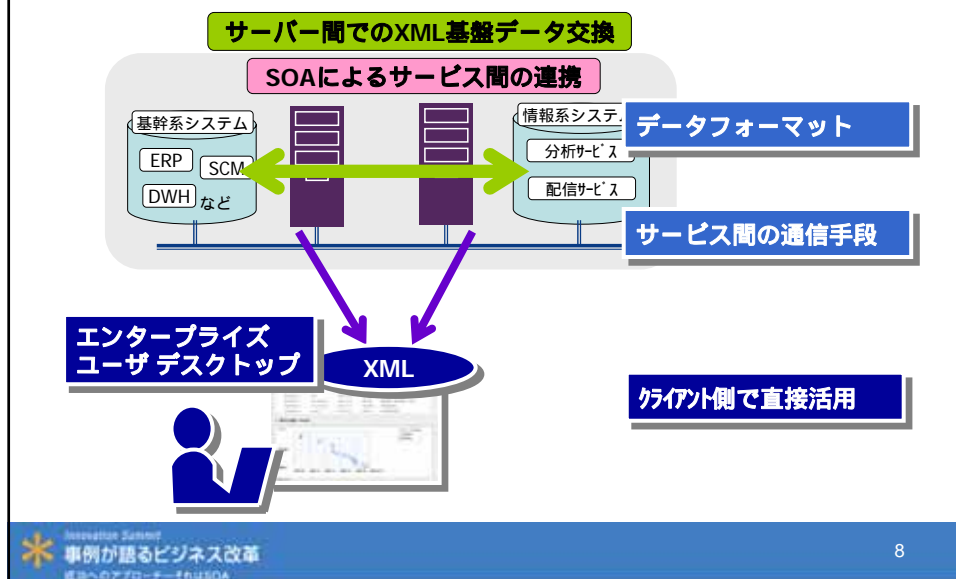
サーバー間でのXML基盤データ交換

SOAによるサービス間の連携

基幹系システム

ERP

SCM

DWH など

情報系システム

分析サービス

配信サービス

データフォーマット

サービス間の通信手段

エンタープライズ
ユーザ デスクトップ

XML

クライアント側で直接活用

Innovation Summit
事例が語るビジネス改革
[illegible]

8